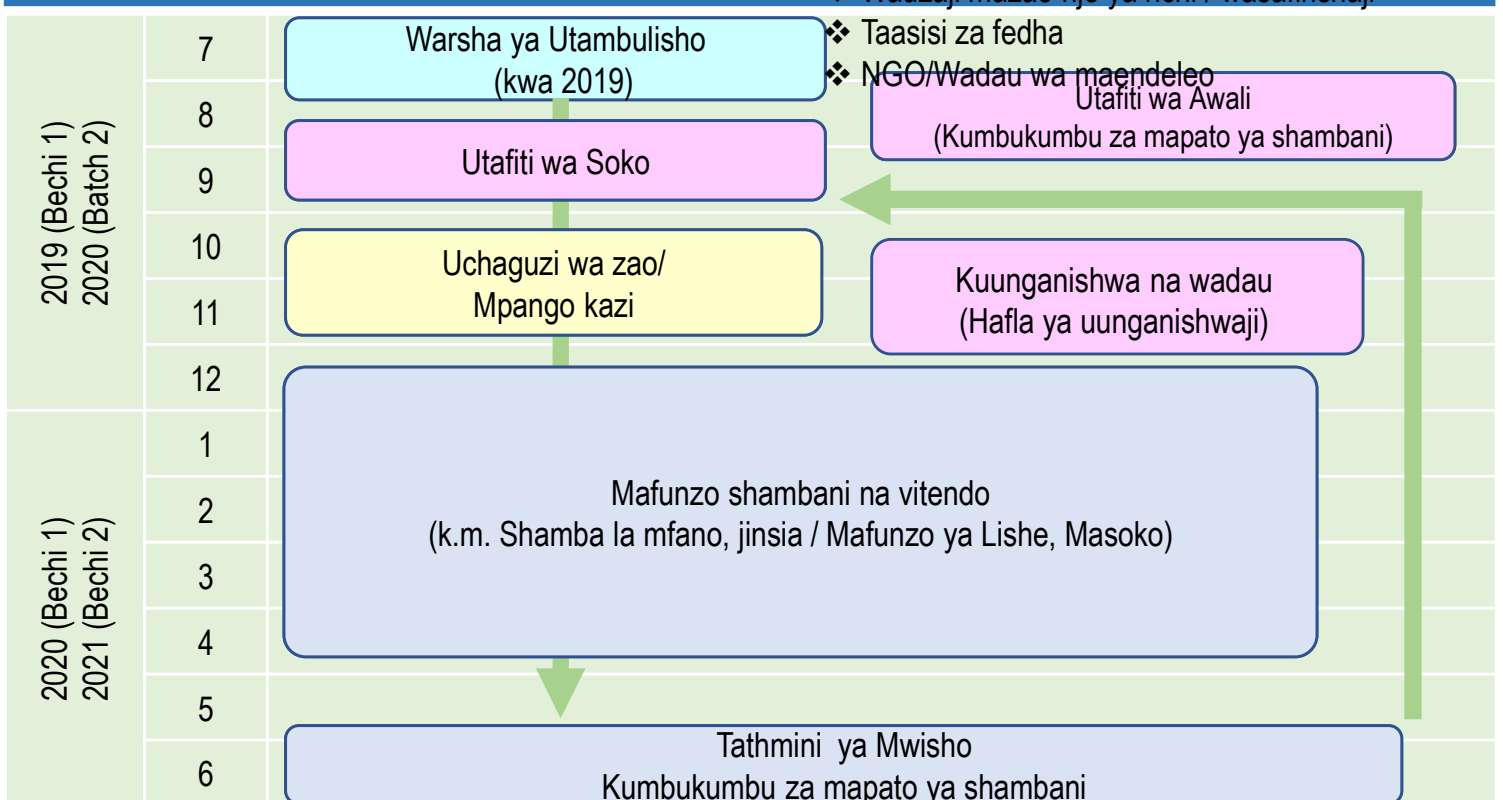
❖ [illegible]
❖ Taasisi za fedha
❖ NGO/Wadau wa maendeleo

2019 (Bechi 1)
2020 (Batch 2)

7
8
9
10
11
12

2020 (Bechi 1)
2021 (Bechi 2)

1
2
3
4
5
6

Warsha ya Utambulisho
(kwa 2019)

Utafiti wa Awali
(Kumbukumbu za mapato ya shambani)

Utafiti wa Soko

Uchaguzi wa zao/
Mpango kazi

Kuunganishwa na wadau
(Hafla ya uunganishwaji)

Mafunzo shambani na vitendo
(k.m. Shamba la mfano, jinsia / Mafunzo ya Lishe, Masoko)

Tathmini ya Mwisho
Kumbukumbu za mapato ya shambani